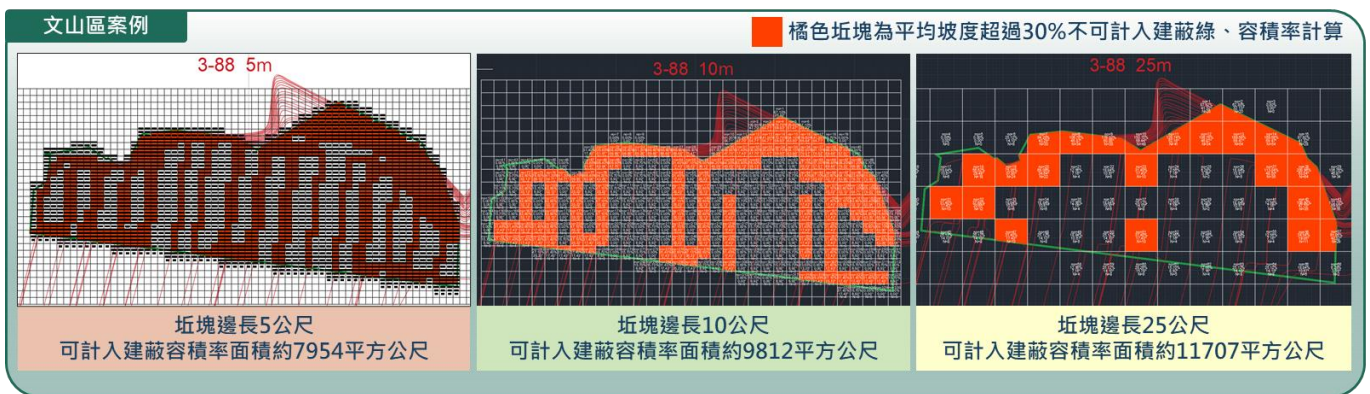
文山區案例

橘色坵塊為平均坡度超過30%不可計入建蔽綠、容積率計算

3-88 5m

坵塊邊長5公尺
可計入建蔽容積率面積約7954平方公尺

3-88 10m

坵塊邊長10公尺
可計入建蔽容積率面積約9812平方公尺

3-88 25m

坵塊邊長25公尺
可計入建蔽容積率面積約11707平方公尺